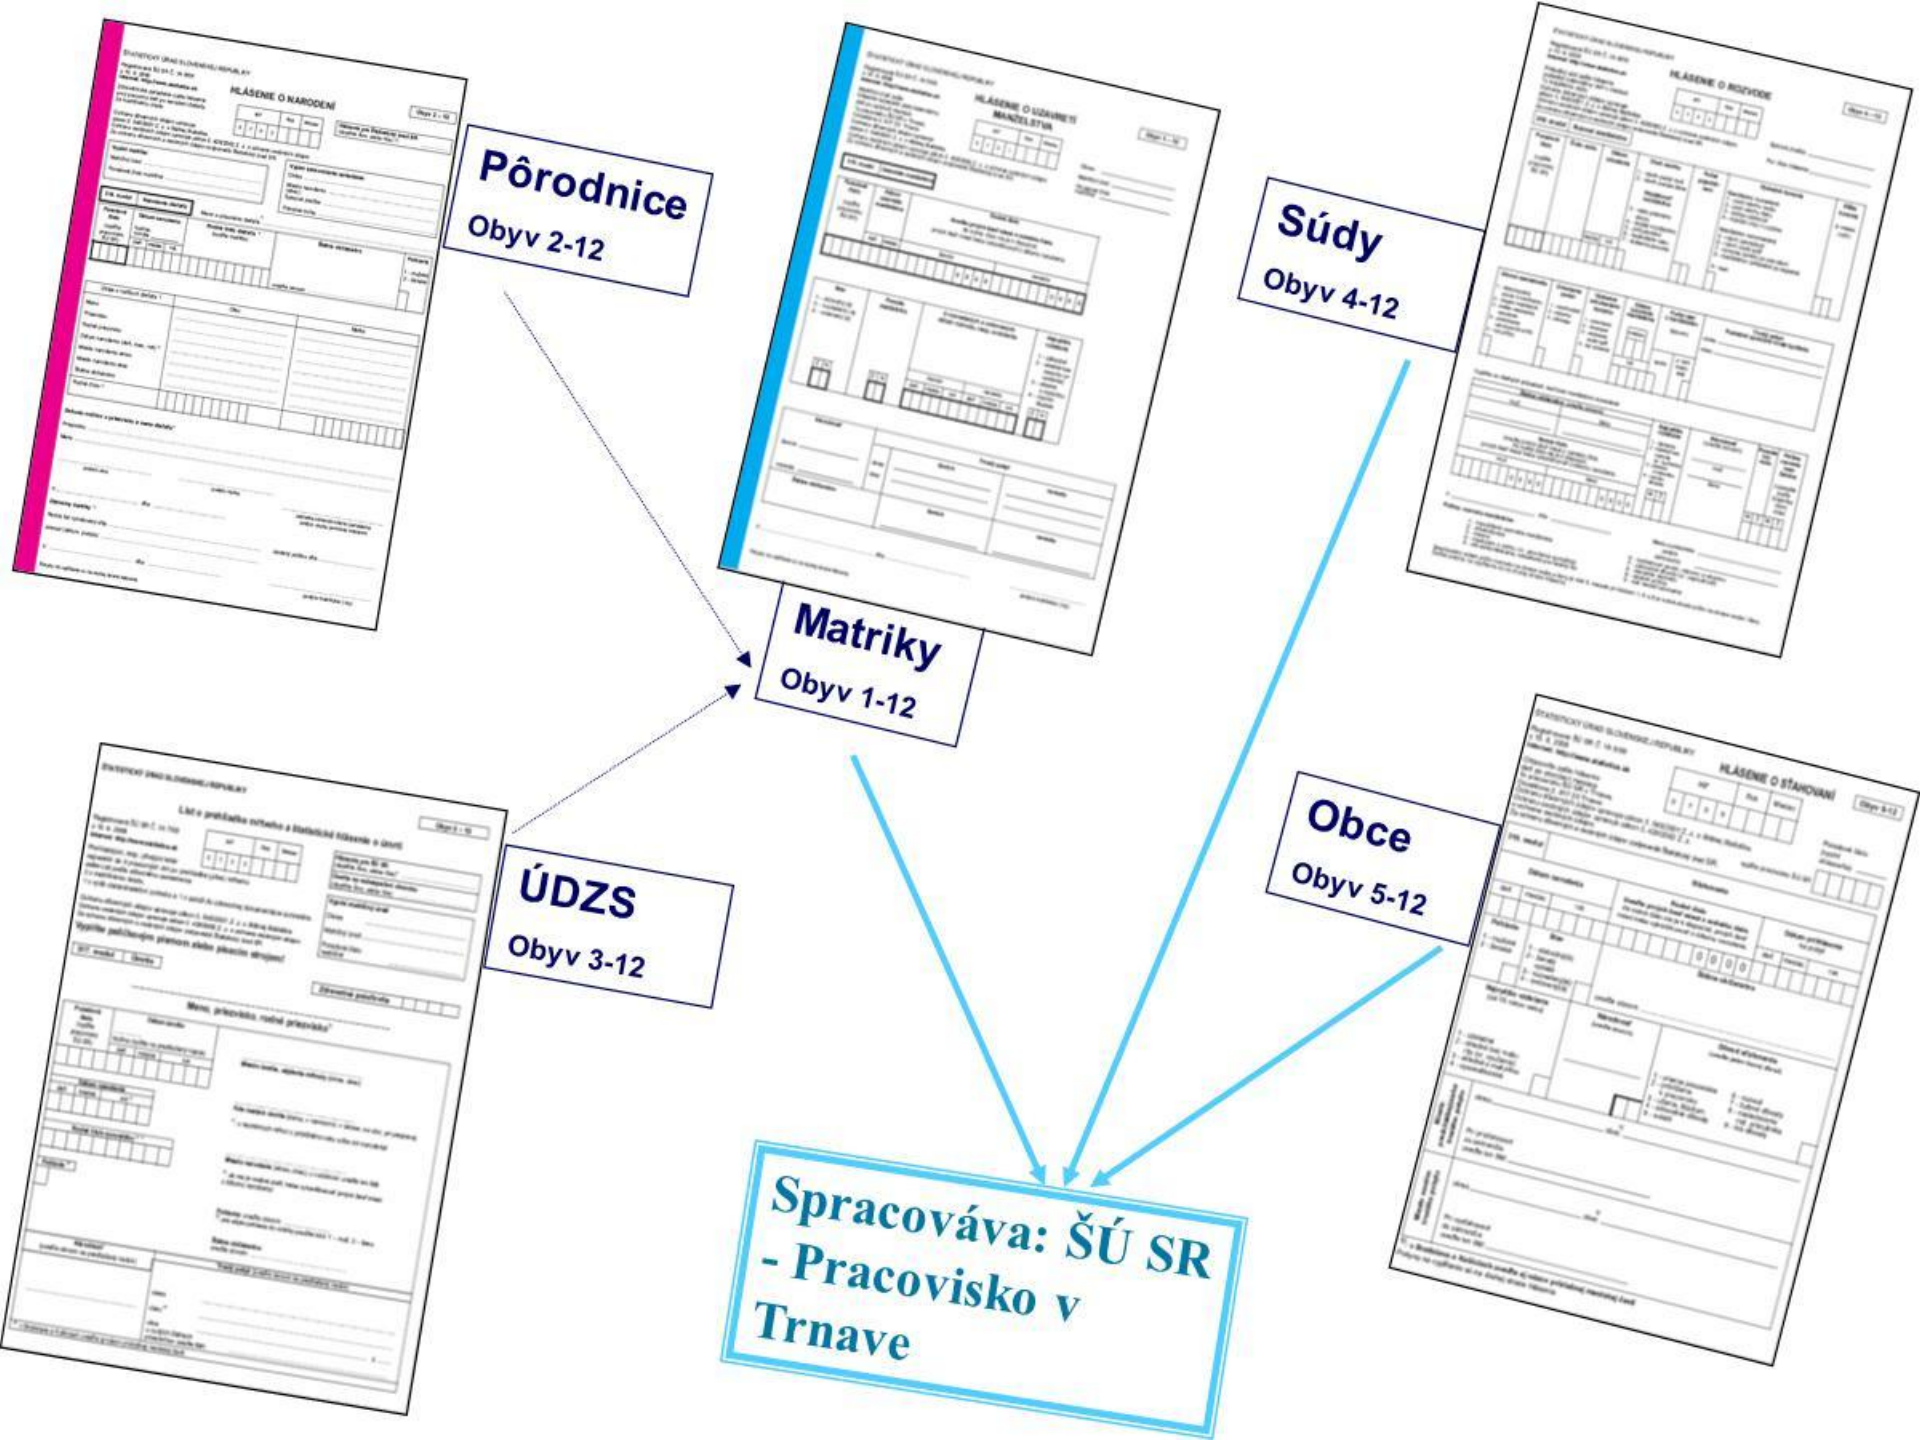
HLÁSENIE O NARODENÍ

Pôrodnice
Obyv 2-12

HLÁSENIE O UZAVRETÍ MANŽELSTVA

Matriky
Obyv 1-12

HLÁSENIE O ROZVODE

Súdy
Obyv 4-12

ÚDZS
Obyv 3-12

HLÁSENIE O SŤAHOVANÍ

Obce
Obyv 5-12

Spracováva: ŠÚ SR - Pracovisko v Trnave